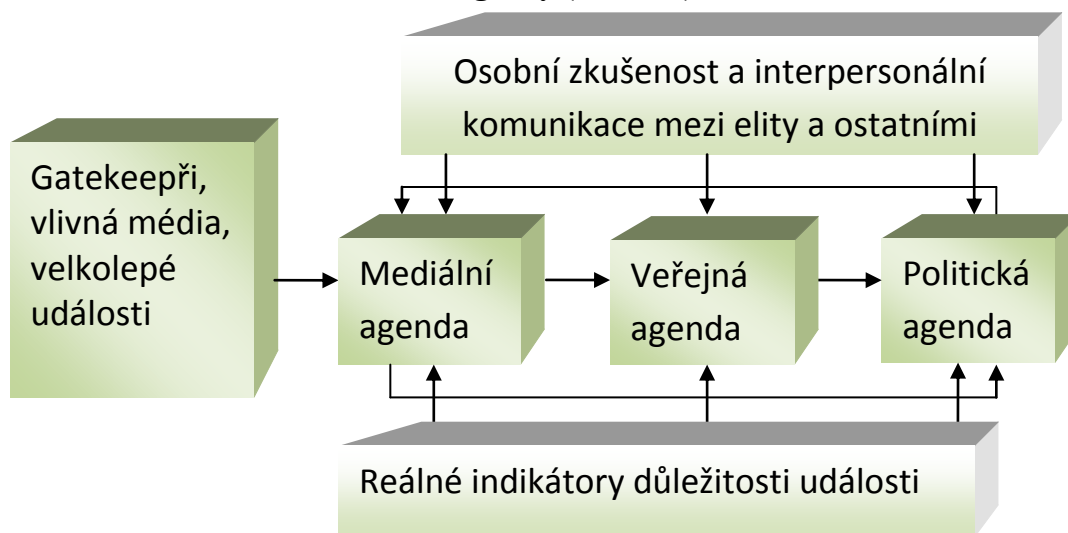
Osobní zkušenost a interpersonální komunikace mezi elity a ostatními

Gatekeepři, vlivná média, velkolepé události

Mediální agenda

Veřejná agenda

Politická agenda

Reálné indikátory důležitosti události